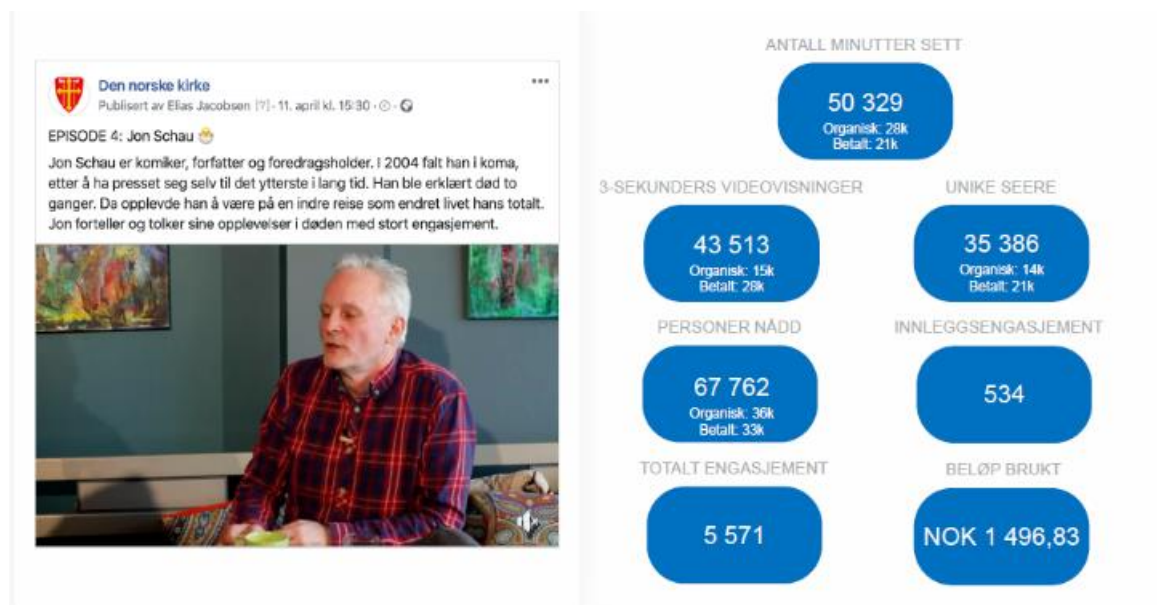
Den norske kirke
Publisert av Elias Jacobsen [?] · 11. april kl. 15:30 · ⊙ ·
•••

EPISODE 4: Jon Schau

Jon Schau er komiker, forfatter og foredragsholder. I 2004 falt han i koma, etter å ha presset seg selv til det ytterste i lang tid. Han ble erklært død to ganger. Da opplevde han å være på en indre reise som endret livet hans totalt. Jon forteller og tolker sine opplevelser i døden med stort engasjement.

ANTALL MINUTTER SETT
50 329
Organisk: 28k
Betalt: 21k

3-SEKUNDERS VIDEOVISNINGER
43 513
Organisk: 15k
Betalt: 28k

UNIKE SEERE
35 386
Organisk: 14k
Betalt: 21k

PERSONER NÅDD
67 762
Organisk: 36k
Betalt: 33k

INNLEGGSENGASJEMENT
534

TOTALT ENGASJEMENT
5 571

BELØP BRUKT
NOK 1 496,83